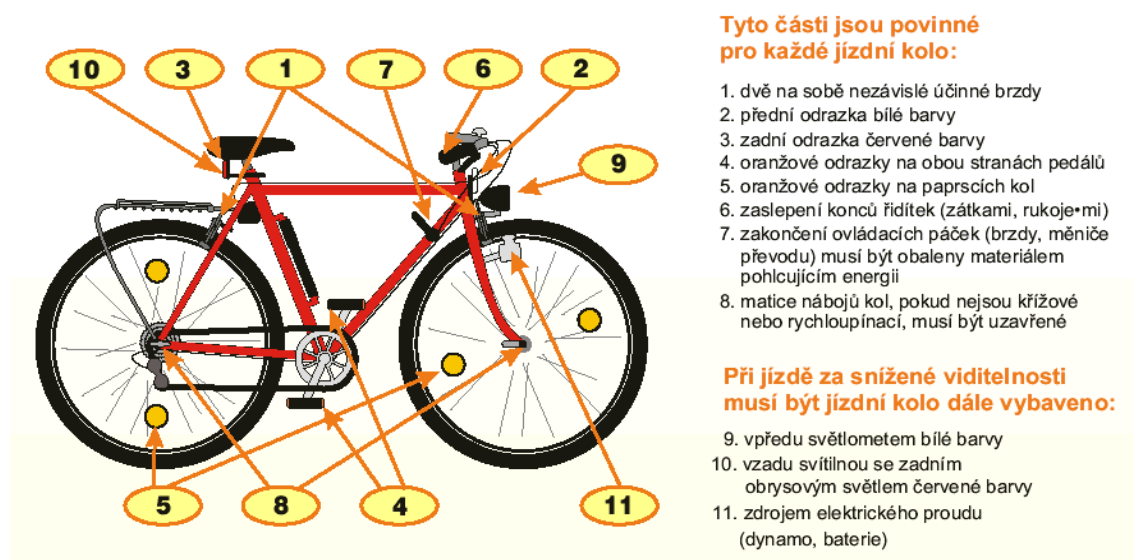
10
3
1
7
6
2
9
5
8
4
11

Tyto části jsou povinné pro každé jízdní kolo:

1. dvě na sobě nezávislé účinné brzdy
2. přední odrazka bílé barvy
3. zadní odrazka červené barvy
4. oranžové odrazky na obou stranách pedálů
5. oranžové odrazky na paprscích kol
6. zaslepení konců řidítek (zátkami, rukoje•mi)
7. zakončení ovládacích páček (brzdy, měniče převodu) musí být obaleny materiálem pohlcujícím energii
8. matice nábojů kol, pokud nejsou křížové nebo rychloupínací, musí být uzavřené

Při jízdě za snížené viditelnosti musí být jízdní kolo dále vybaveno:

9. vpředu světlometem bílé barvy
10. vzadu svítilnou se zadním obrysovým světlem červené barvy
11. zdrojem elektrického proudu (dynamo, baterie)